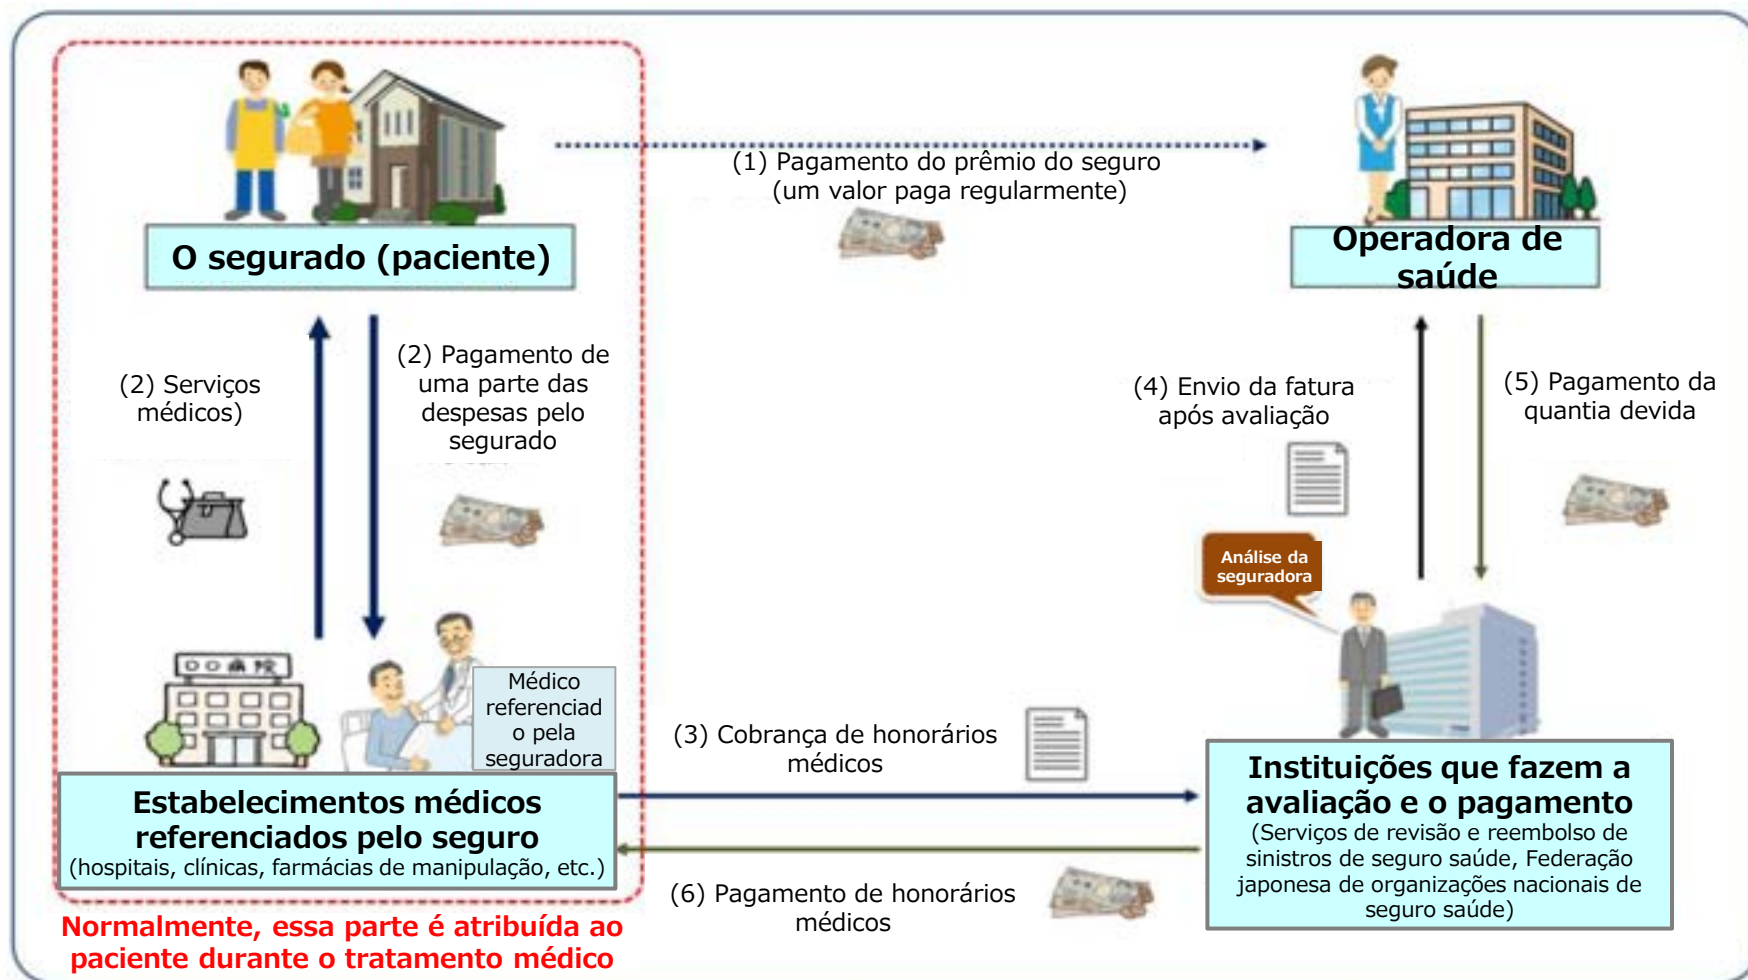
O segurado (paciente)

(1) Pagamento do prêmio do seguro (um valor paga regularmente)

Operadora de saúde

(2) Serviços médicos)

(2) Pagamento de uma parte das despesas pelo segurado

(4) Envio da fatura após avaliação

(5) Pagamento da quantia devida

Análise da seguradora

Médico referenciado pela seguradora

(3) Cobrança de honorários médicos

Estabelecimentos médicos referenciados pelo seguro
(hospitais, clínicas, farmácias de manipulação, etc.)

Instituições que fazem a avaliação e o pagamento
(Serviços de revisão e reembolso de sinistros de seguro saúde, Federação japonesa de organizações nacionais de seguro saúde)

(6) Pagamento de honorários médicos

Normalmente, essa parte é atribuída ao paciente durante o tratamento médico